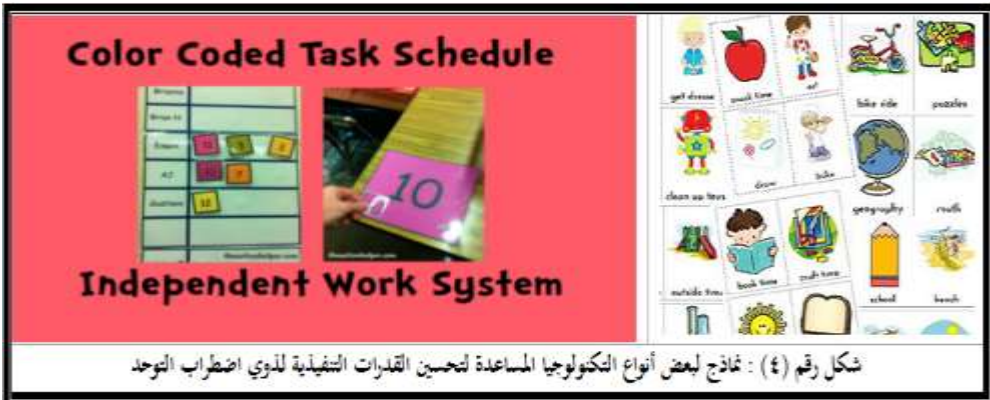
Color Coded Task Schedule

10

Independent Work System

get dressed
snack time
bike ride
puzzles
clean up toys
draw
geography
math
outside time
book time
school
beach

شكل رقم (٤) : نماذج لبعض أنواع التكنولوجيا المساعدة لتحسين القدرات التنفيذية لذوي اضطراب التوحد